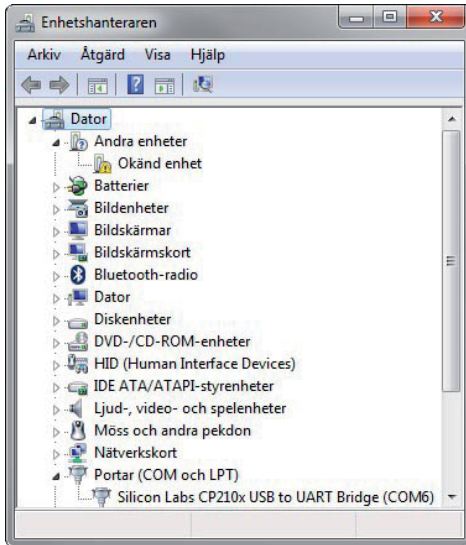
Enhetshanteraren

Arkiv Åtgärd Visa Hjälp

Dator
Andra enheter
Okänd enhet
Batterier
Bildenheter
Bildskärmar
Bildskärmskort
Bluetooth-radio
Dator
Diskenheter
DVD-/CD-ROM-enheter
HID (Human Interface Devices)
IDE ATA/ATAPI-styrenheter
Ljud-, video- och spelenheter
Möss och andra pekdon
Nätverkskort
Portar (COM och LPT)
Silicon Labs CP210x USB to UART Bridge (COM6)